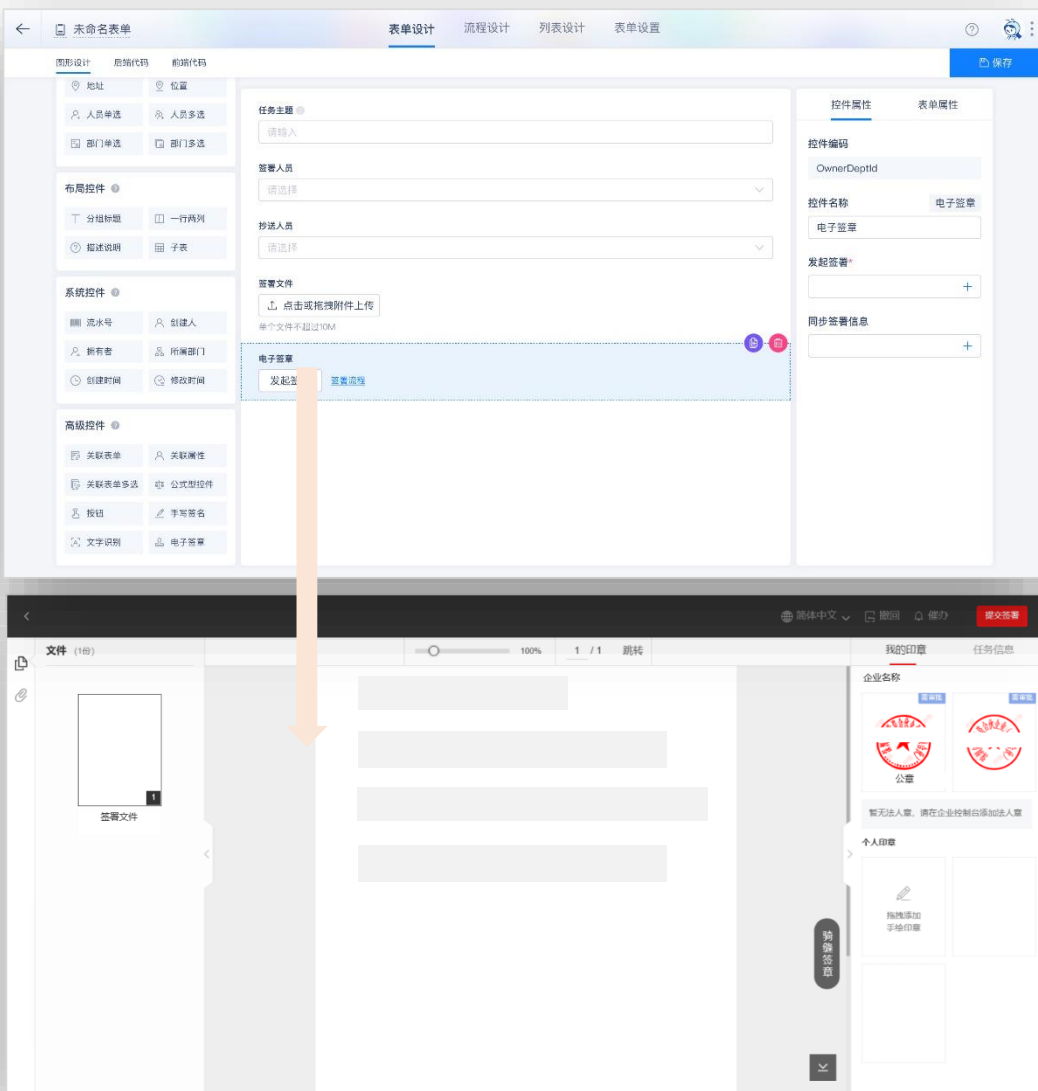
未命名表单
表单设计 流程设计 列表设计 表单设置
图形设计 后端代码 前端代码
保存
地址 位置
人员单选 人员多选
部门单选 部门多选
布局控件
分组标题 一行两列
描述说明 子表
系统控件
流水号 创建人
拥有者 所属部门
创建时间 修改时间
高级控件
关联表单 关联属性
关联表单多选 公式型控件
按钮 手写签名
文字识别 电子签章

任务主题
请输入
签署人员
请选择
抄送人员
请选择
签署文件
点击或拖拽附件上传
单个文件不超过10M
电子签章
发起签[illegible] 签署流程

控件属性 表单属性
控件编码
OwnerDeptId
控件名称 电子签章
电子签章
发起签署*
同步签署信息

简体中文 撤回 催办 提交签署
文件 (1份)
100% 1 / 1 跳转
签署文件
我的印章 任务信息
企业名称
公章
暂无法人章，请在企业控制台添加法人章
个人印章
拖拽添加手绘印章
骑缝签章